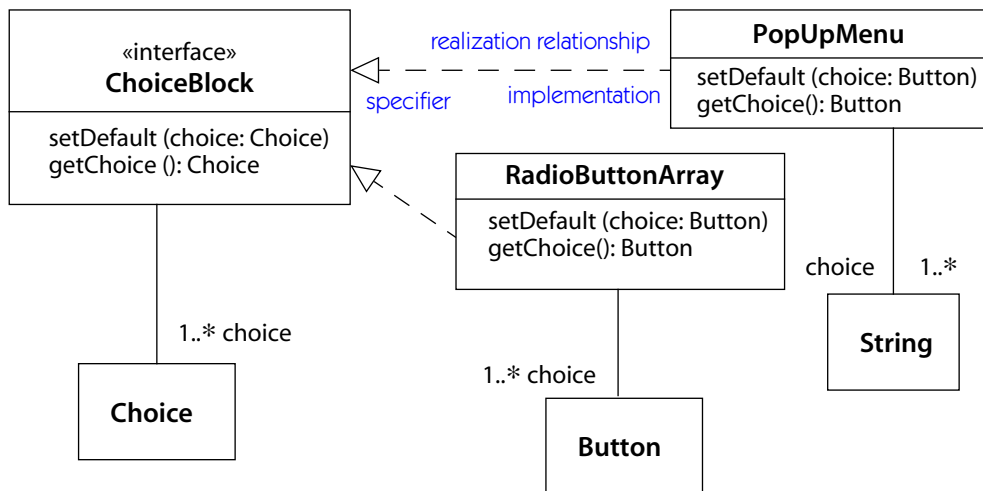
«interface»
**ChoiceBlock**

setDefault (choice: Choice)
getChoice (): Choice

realization relationship

specifier

implementation

**PopUpMenu**

setDefault (choice: Button)
getChoice(): Button

**RadioButtonArray**

setDefault (choice: Button)
getChoice(): Button

choice

1..*

**String**

1..* choice

**Choice**

1..* choice

**Button**